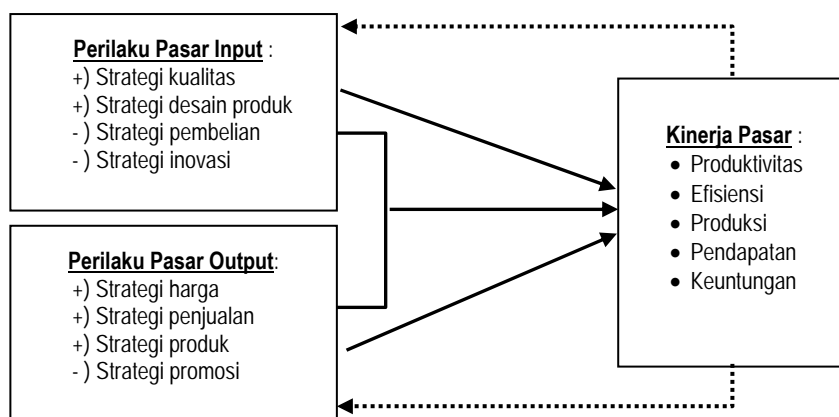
**Perilaku Pasar Input** :
+) Strategi kualitas
+) Strategi desain produk
- ) Strategi pembelian
- ) Strategi inovasi

**Perilaku Pasar Output**:
+) Strategi harga
+) Strategi penjualan
+) Strategi produk
- ) Strategi promosi

**Kinerja Pasar** :
• Produktivitas
• Efisiensi
• Produksi
• Pendapatan
• Keuntungan